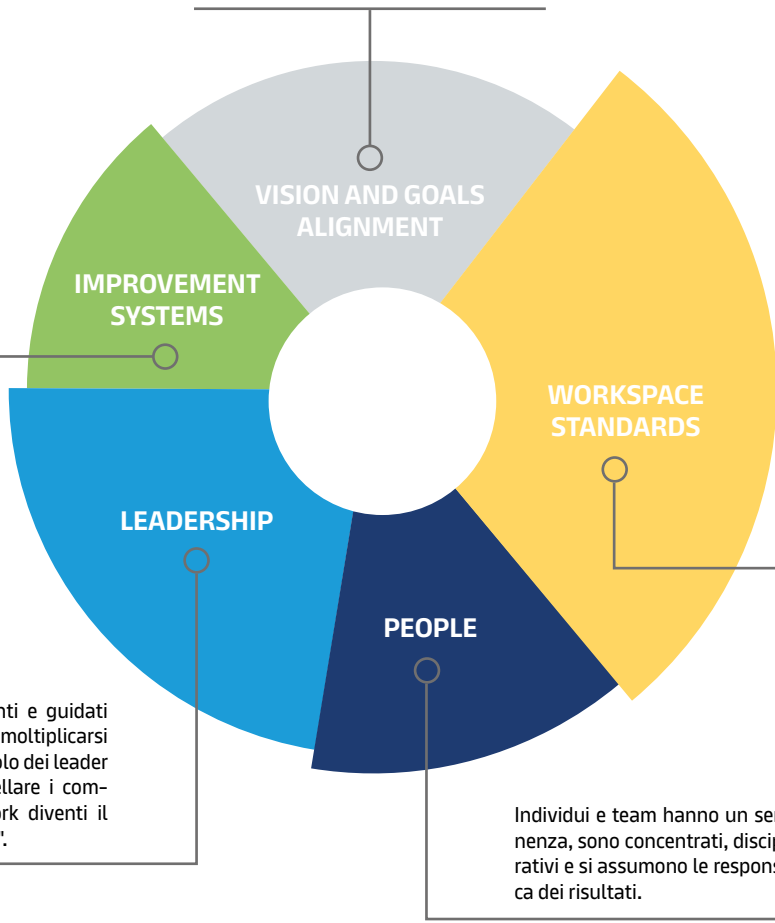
VISION AND GOALS ALIGNMENT

IMPROVEMENT SYSTEMS

WORKSPACE STANDARDS

LEADERSHIP

PEOPLE

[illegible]nti e guidati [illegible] moltiplicarsi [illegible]olo dei leader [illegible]llare i com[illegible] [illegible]rk diventi il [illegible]'.

Individui e team hanno un se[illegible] nenza, sono concentrati, discip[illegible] rativi e si assumono le respons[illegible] ca dei risultati.